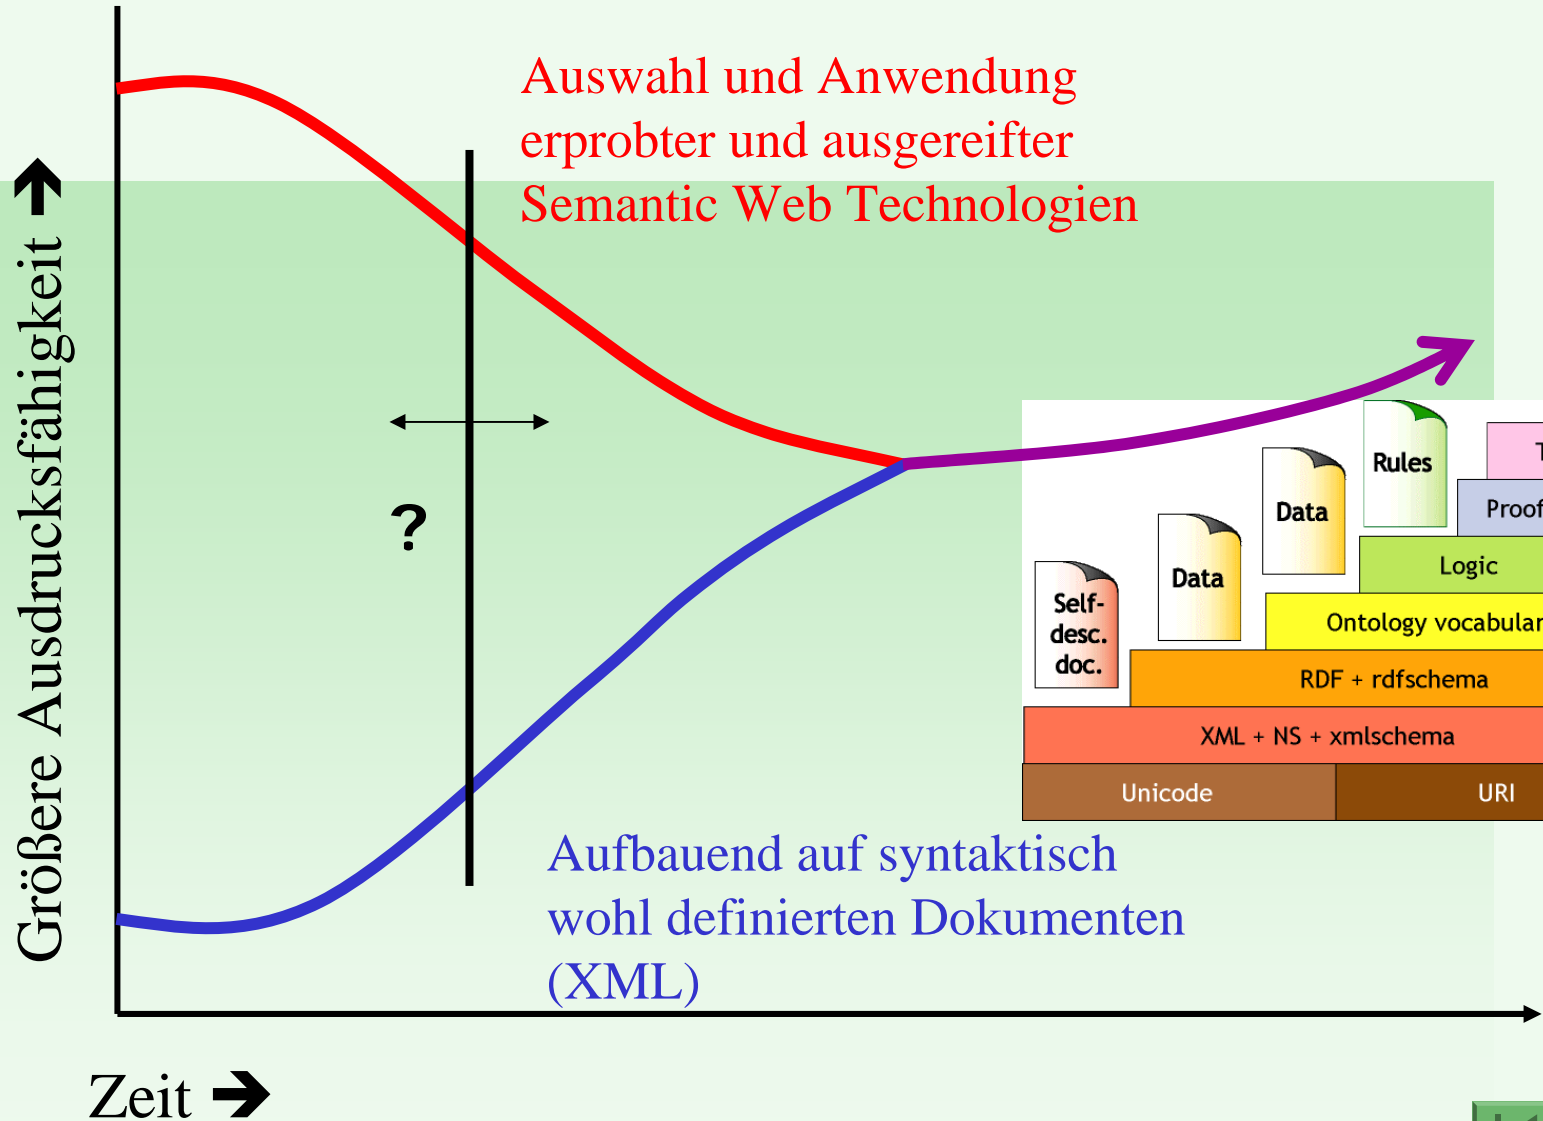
Auswahl und Anwendung erprobter und ausgereifter Semantic Web Technologien

Größere Ausdrucksfähigkeit

?

Rules

T

Proof

Data

Data

Logic

Self-desc. doc.

Ontology vocabular

RDF + rdfschema

XML + NS + xmlschema

Unicode

URI

Aufbauend auf syntaktisch wohl definierten Dokumenten (XML)

Zeit